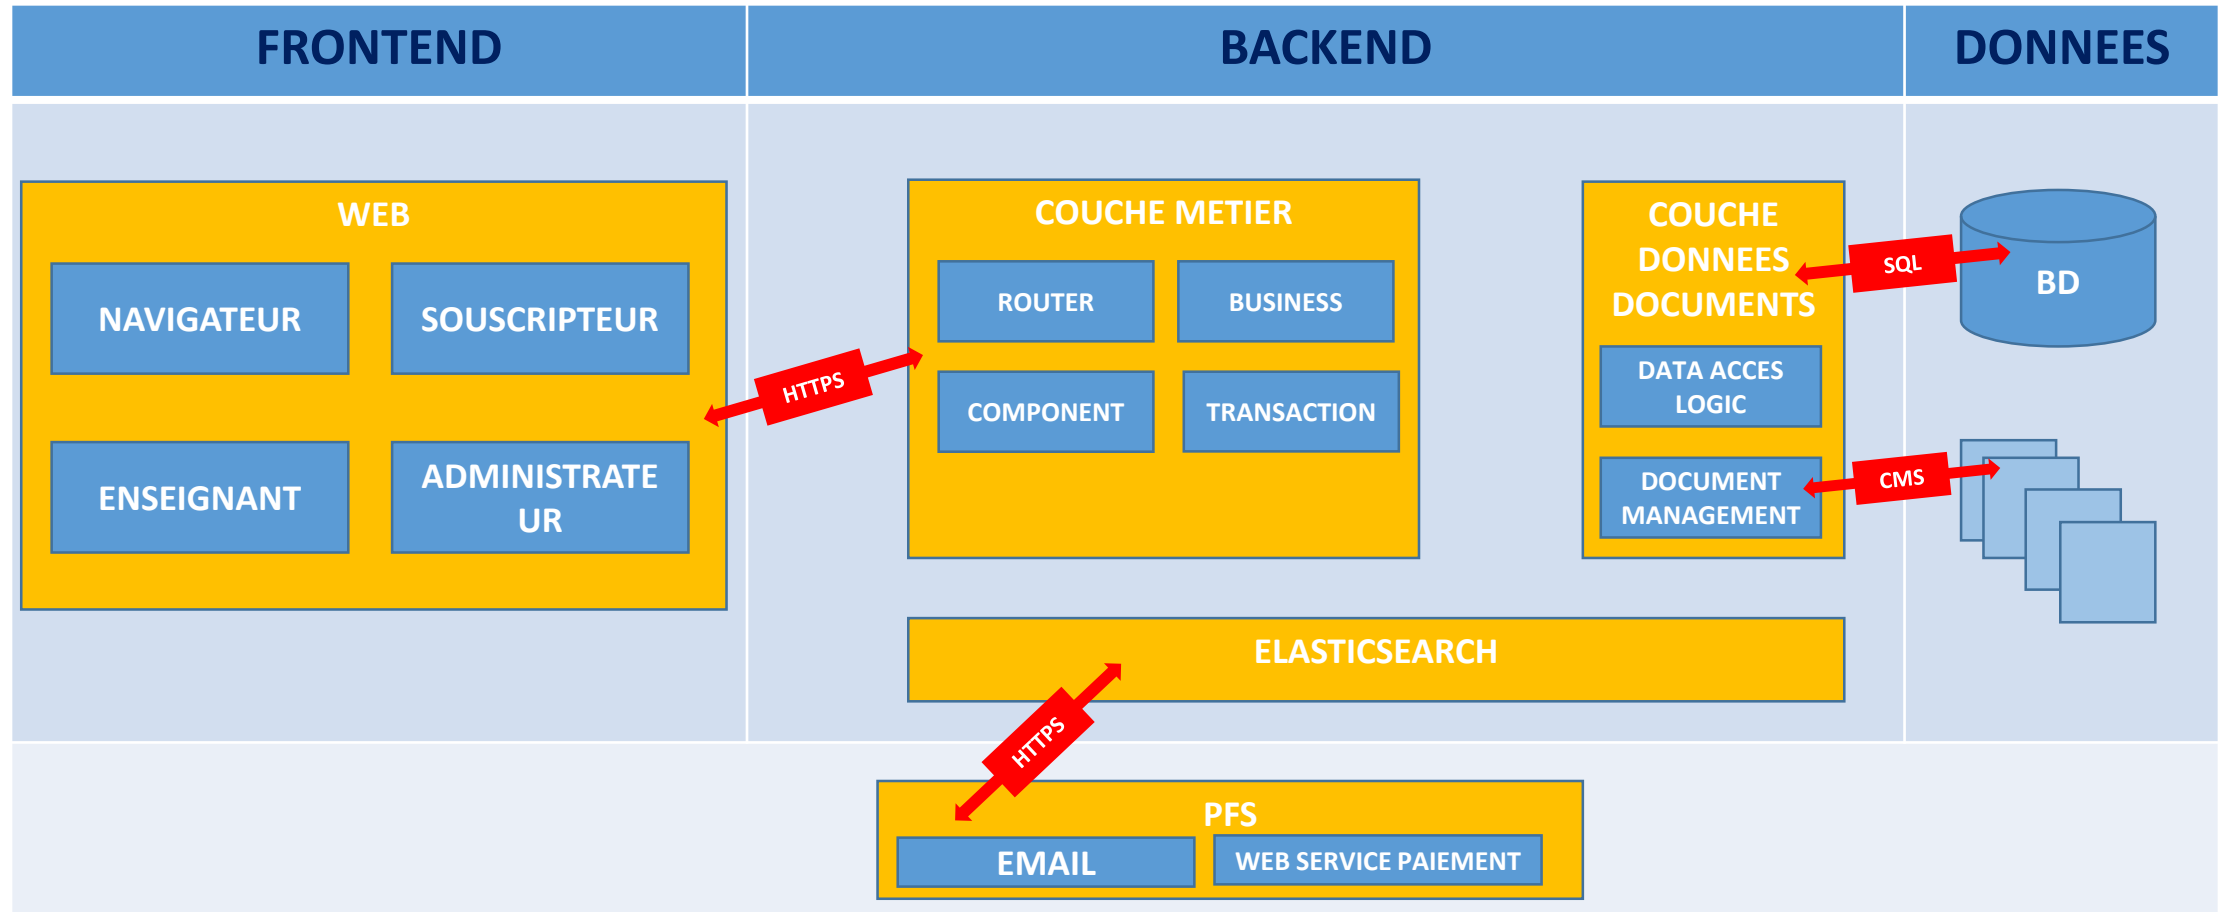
FRONTEND

BACKEND

DONNEES

WEB

NAVIGATEUR

SOUSCRIPTEUR

ENSEIGNANT

ADMINISTRATEUR

HTTPS

COUCHE METIER

ROUTER

BUSINESS

COMPONENT

TRANSACTION

COUCHE DONNEES DOCUMENTS

DATA ACCES LOGIC

DOCUMENT MANAGEMENT

SQL

BD

CMS

ELASTICSEARCH

HTTPS

PFS

EMAIL

WEB SERVICE PAIEMENT